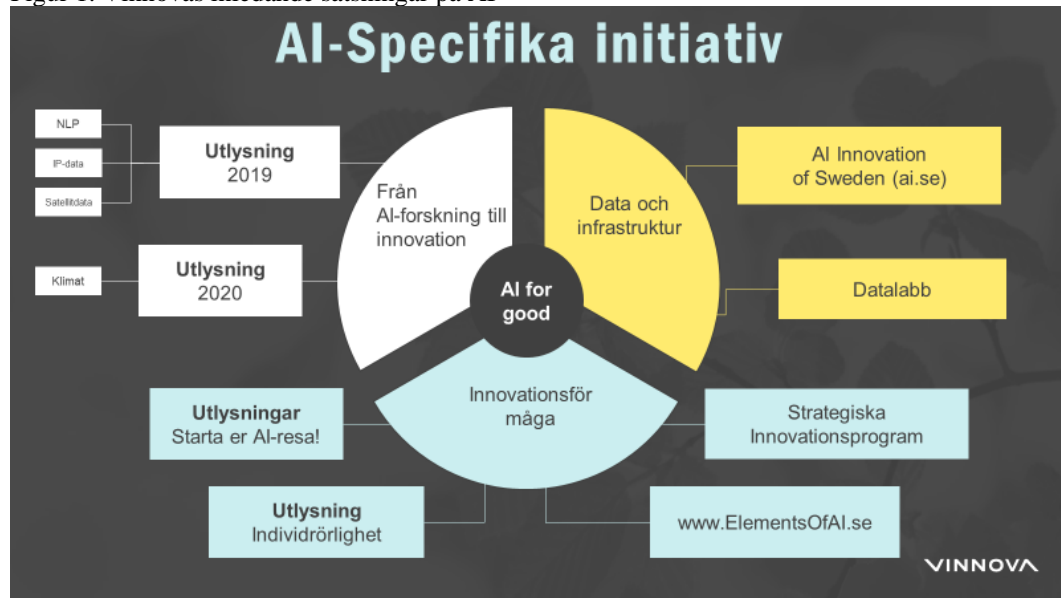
Figur 1. Vinnovas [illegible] satsningar på AI

AI-Specifika initiativ

NLP

IP-data

Satellitdata

Utlysning
2019

Utlysning
2020

Klimat

Från AI-forskning till innovation

Data och infrastruktur

AI Innovation of Sweden (ai.se)

Datalabb

AI for good

Innovationsförmåga

Utlysningar
Starta er AI-resa!

Strategiska Innovationsprogram

Utlysning
Individrörlighet

www.ElementsOfAI.se

VINNOVA